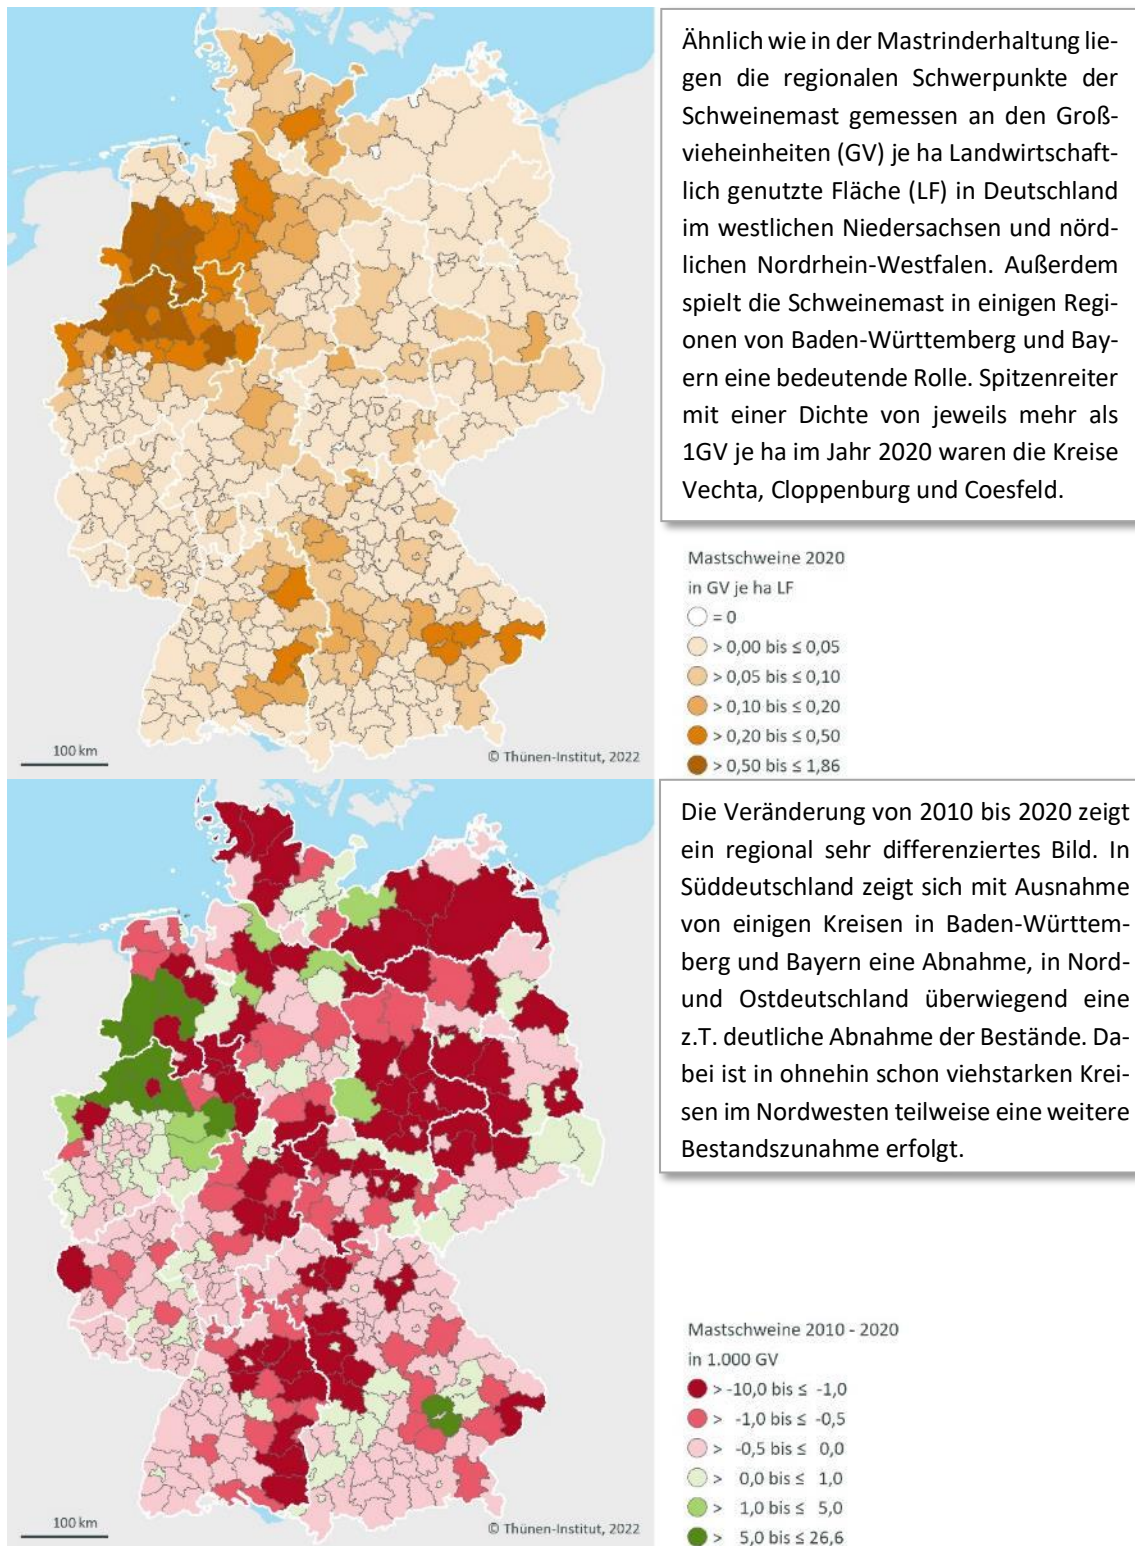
100 km

© Thünen-Institut, 2022

Ähnlich wie in der Mastrinderhaltung liegen die regionalen Schwerpunkte der Schweinemast gemessen an den Großvieheinheiten (GV) je ha Landwirtschaftlich genutzte Fläche (LF) in Deutschland im westlichen Niedersachsen und nördlichen Nordrhein-Westfalen. Außerdem spielt die Schweinemast in einigen Regionen von Baden-Württemberg und Bayern eine bedeutende Rolle. Spitzenreiter mit einer Dichte von jeweils mehr als 1GV je ha im Jahr 2020 waren die Kreise Vechta, Cloppenburg und Coesfeld.

Mastschweine 2020
in GV je ha LF
= 0
> 0,00 bis ≤ 0,05
> 0,05 bis ≤ 0,10
> 0,10 bis ≤ 0,20
> 0,20 bis ≤ 0,50
> 0,50 bis ≤ 1,86

100 km

© Thünen-Institut, 2022

Die Veränderung von 2010 bis 2020 zeigt ein regional sehr differenziertes Bild. In Süddeutschland zeigt sich mit Ausnahme von einigen Kreisen in Baden-Württemberg und Bayern eine Abnahme, in Nord- und Ostdeutschland überwiegend eine z.T. deutliche Abnahme der Bestände. Dabei ist in ohnehin schon viehstarken Kreisen im Nordwesten teilweise eine weitere Bestandszunahme erfolgt.

Mastschweine 2010 - 2020
in 1.000 GV
> -10,0 bis ≤ -1,0
> -1,0 bis ≤ -0,5
> -0,5 bis ≤ 0,0
> 0,0 bis ≤ 1,0
> 1,0 bis ≤ 5,0
> 5,0 bis ≤ 26,6